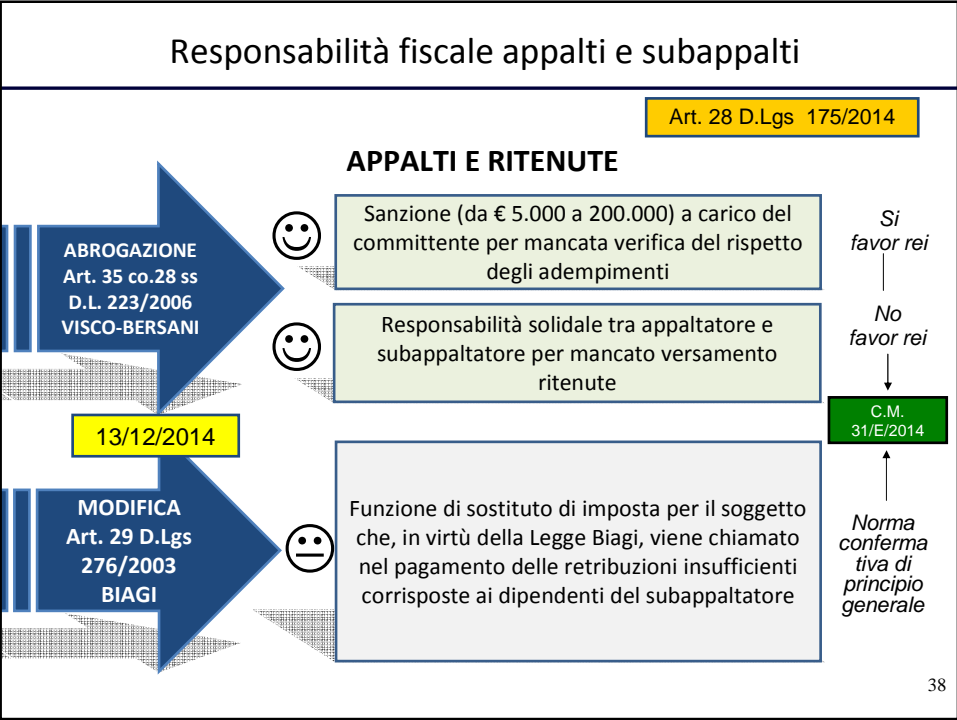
Responsabilità fiscale appalti e subappalti

Art. 28 D.Lgs 175/2014

APPALTI E RITENUTE

ABROGAZIONE
Art. 35 co.28 ss
D.L. 223/2006
VISCO-BERSANI

Sanzione (da € 5.000 a 200.000) a carico del committente per mancata verifica del rispetto degli adempimenti

Si
favor rei

Responsabilità solidale tra appaltatore e subappaltatore per mancato versamento ritenute

No
favor rei

C.M.
31/E/2014

13/12/2014

MODIFICA
Art. 29 D.Lgs
276/2003
BIAGI

Funzione di sostituto di imposta per il soggetto che, in virtù della Legge Biagi, viene chiamato nel pagamento delle retribuzioni insufficienti corrisposte ai dipendenti del subappaltatore

Norma
conferma
tiva di
principio
generale

38